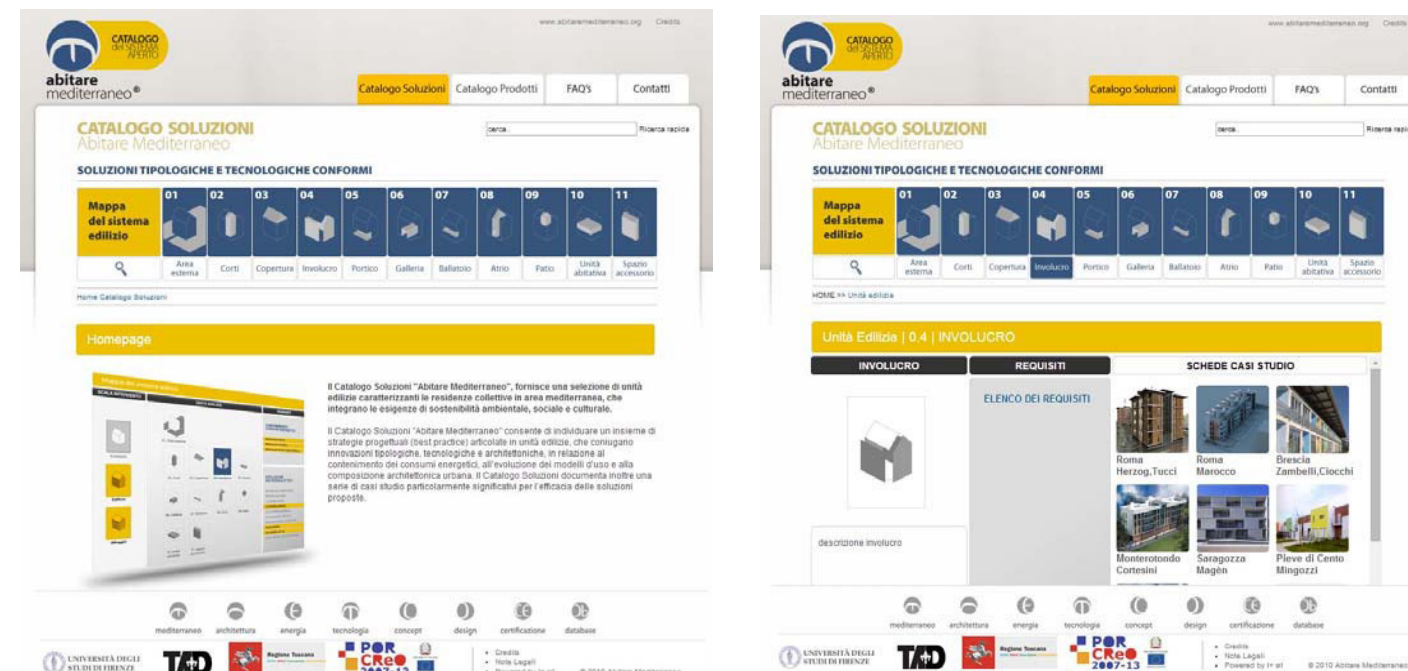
CATALOGO del SISTEMA APERTO

abitare mediterraneo®

www.abitaremediterraneo.org Credits

Catalogo Soluzioni | Catalogo Prodotti | FAQ'S | Contatti

CATALOGO SOLUZIONI
Abitare Mediterraneo

cerca Ricerca rapida

SOLUZIONI TIPOLOGICHE E TECNOLOGICHE CONFORMI

Mappa del sistema edilizio

01 Area esterna | 02 Corti | 03 Copertura | 04 Involucro | 05 Portico | 06 Galleria | 07 Ballatoio | 08 Atrio | 09 Patio | 10 Unità abitativa | 11 Spazio accessorio

Home Catalogo Soluzioni

Homepage

Il Catalogo Soluzioni "Abitare Mediterraneo", fornisce una selezione di unità edilizie caratterizzanti le residenze collettive in area mediterranea, che integrano le esigenze di sostenibilità ambientale, sociale e culturale.

Il Catalogo Soluzioni "Abitare Mediterraneo" consente di individuare un insieme di strategie progettuali (best practice) articolate in unità edilizie, che coniugano innovazioni tipologiche, tecnologiche e architettoniche, in relazione al contenimento dei consumi energetici, all'evoluzione dei modelli d'uso e alla composizione architettonica urbana. Il Catalogo Soluzioni documenta inoltre una serie di casi studio particolarmente significativi per l'efficacia delle soluzioni proposte.

mediterraneo | architettura | energia | tecnologia | concept | design | certificazione | database

UNIVERSITÀ DEGLI STUDI DI FIRENZE | TAeD | Regione Toscana | POR CReO 2007-13

Credits
Note Legali
Powered by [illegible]

© 2010 Abitare Mediterraneo

CATALOGO del SISTEMA APERTO

abitare mediterraneo®

www.abitaremediterraneo.org Credits

Catalogo Soluzioni | Catalogo Prodotti | FAQ'S | Contatti

CATALOGO SOLUZIONI
Abitare Mediterraneo

cerca Ricerca rapida

SOLUZIONI TIPOLOGICHE E TECNOLOGICHE CONFORMI

Mappa del sistema edilizio

01 Area esterna | 02 Corti | 03 Copertura | 04 Involucro | 05 Portico | 06 Galleria | 07 Ballatoio | 08 Atrio | 09 Patio | 10 Unità abitativa | 11 Spazio accessorio

HOME >> Unità edilizia

Unità Edilizia | 0.4 | INVOLUCRO

INVOLUCRO | REQUISITI | SCHEDE CASI STUDIO

ELENCO DEI REQUISITI

Roma Herzog,Tucci
Roma Marocco
Brescia Zambelli,Ciocchi
Monterotondo Cortesini
Saragozza Magén
Pieve di Cento Mingozzi

descrizione involucro

mediterraneo | architettura | energia | tecnologia | concept | design | certificazione | database

UNIVERSITÀ DEGLI STUDI DI FIRENZE | TAeD | Regione Toscana | POR CReO 2007-13

Credits
Note Legali
Powered by I+ at

© 2010 Abitare Mediterraneo